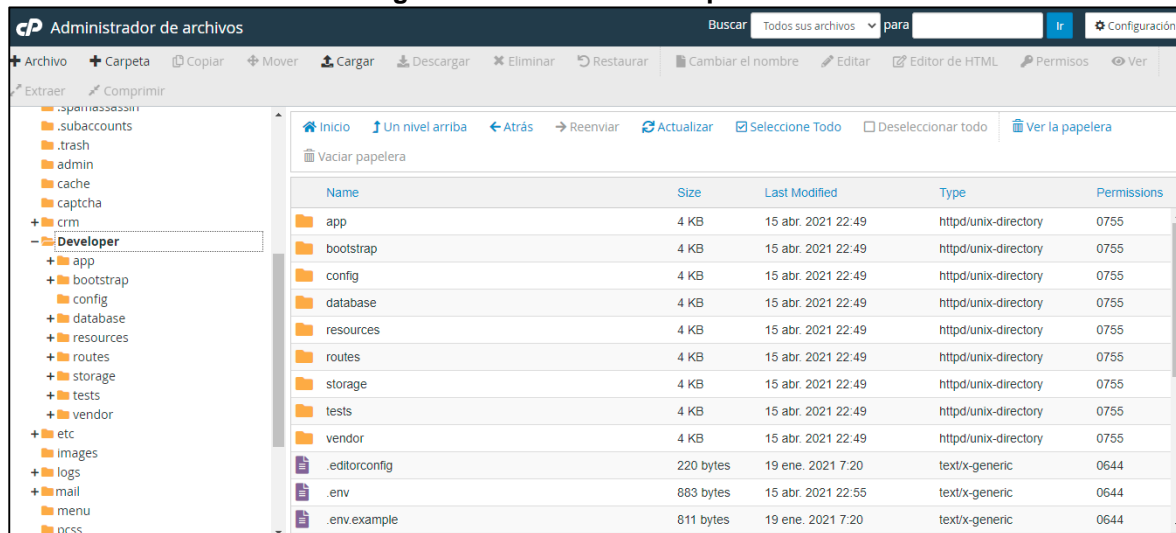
cP Administrador de archivos

Buscar Todos sus archivos para Ir Configuración

Archivo Carpeta Copiar Mover Cargar Descargar Eliminar Restaurar Cambiar el nombre Editar Editor de HTML Permisos Ver

Extraer Comprimir

.spamassassin
.subaccounts
.trash
admin
cache
captcha
+ crm
− Developer
+ app
+ bootstrap
config
+ database
+ resources
+ routes
+ storage
+ tests
+ vendor
+ etc
images
+ logs
+ mail
menu
pcss

Inicio Un nivel arriba Atrás Reenviar Actualizar Seleccione Todo Deseleccionar todo Ver la papelera

Vaciar papelera

| Name | Size | Last Modified | Type | Permissions |
|---|---|---|---|---|
| app | 4 KB | 15 abr. 2021 22:49 | httpd/unix-directory | 0755 |
| bootstrap | 4 KB | 15 abr. 2021 22:49 | httpd/unix-directory | 0755 |
| config | 4 KB | 15 abr. 2021 22:49 | httpd/unix-directory | 0755 |
| database | 4 KB | 15 abr. 2021 22:49 | httpd/unix-directory | 0755 |
| resources | 4 KB | 15 abr. 2021 22:49 | httpd/unix-directory | 0755 |
| routes | 4 KB | 15 abr. 2021 22:49 | httpd/unix-directory | 0755 |
| storage | 4 KB | 15 abr. 2021 22:49 | httpd/unix-directory | 0755 |
| tests | 4 KB | 15 abr. 2021 22:49 | httpd/unix-directory | 0755 |
| vendor | 4 KB | 15 abr. 2021 22:49 | httpd/unix-directory | 0755 |
| .editorconfig | 220 bytes | 19 ene. 2021 7:20 | text/x-generic | 0644 |
| .env | 883 bytes | 15 abr. 2021 22:55 | text/x-generic | 0644 |
| .env.example | 811 bytes | 19 ene. 2021 7:20 | text/x-generic | 0644 |